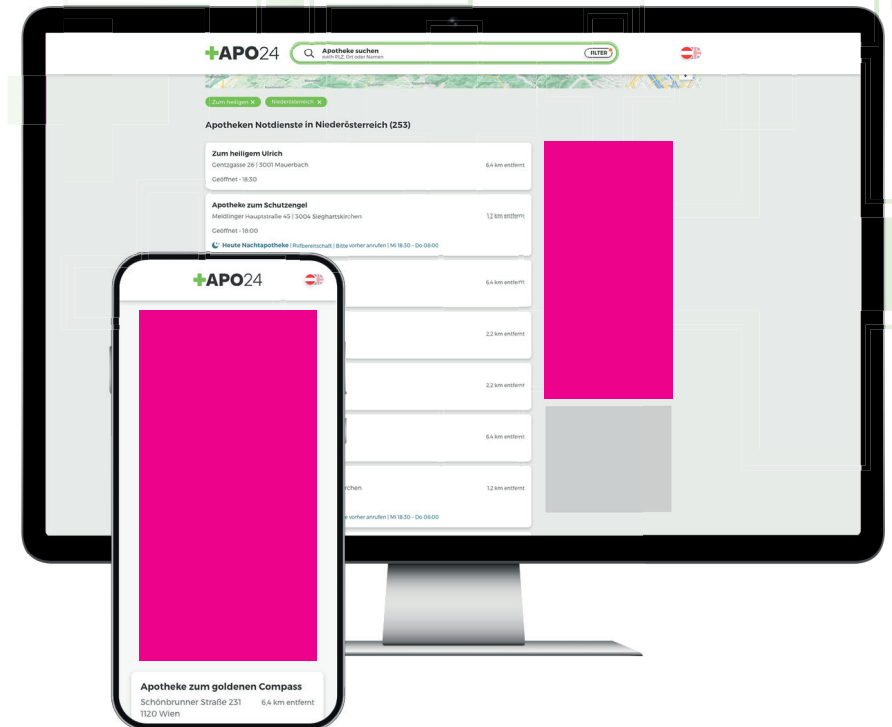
+APO24

Apotheke suchen
nach PLZ, Ort oder Namen

FILTER

Zum heiligen ×
Niederösterreich ×

Apotheken Notdienste in Niederösterreich (253)

Zum heiligem Ulrich
Gentzgasse 26 | 3001 Mauerbach
6,4 km entfernt
Geöffnet - 18:30

Apotheke zum Schutzengel
Meidlinger Hauptstraße 45 | 3004 Sieghartskirchen
1,2 km entfernt
Geöffnet - 18:00
Heute Nachtapotheke | Rufbereitschaft | Bitte vorher anrufen | Mi 18:30 - Do 08:00

6,4 km entfernt

2,2 km entfernt

2,2 km entfernt

6,4 km entfernt

rchen
1,2 km entfernt
e vorher anrufen | Mi 18:30 - Do 08:00

+APO24

Apotheke zum goldenen Compass
Schönbrunner Straße 231
1120 Wien
6,4 km entfernt